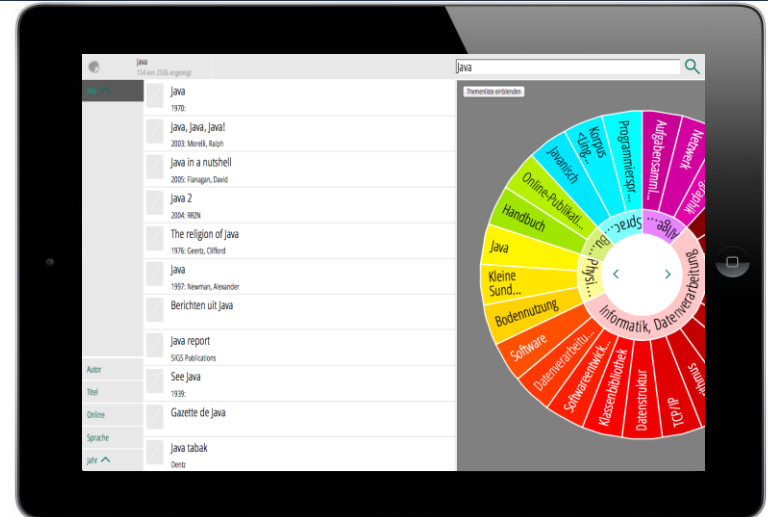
java
154 von 2506 angezeigt

Java

Alle

Java
1970:

Java, Java, Java!
2003: Morelli, Ralph

Java in a nutshell
2005: Flanagan, David

Java 2
2004: RRZN

The religion of Java
1976: Geertz, Clifford

Java
1997: Newman, Alexander

Berichten uit Java

Java report
SIGS Publications

See Java
1939:

Gazette de Java

Java tabak
Dentz

Autor
Titel
Online
Sprache
Jahr

Themenliste einblenden

Programmierspr...
Korpus <Ling...
Javanisch
Online-Publikati...
Handbuch
Java
Kleine Sund...
Bodennutzung
Software
Datenverarbeitu...
Softwareentwick...
Klassenbibliothek
Datenstruktur
TCP/IP
Aufgabensamml...
Netzwerk
Informatik, Datenverarbeitung
Sprac...
Physi...
Bu...